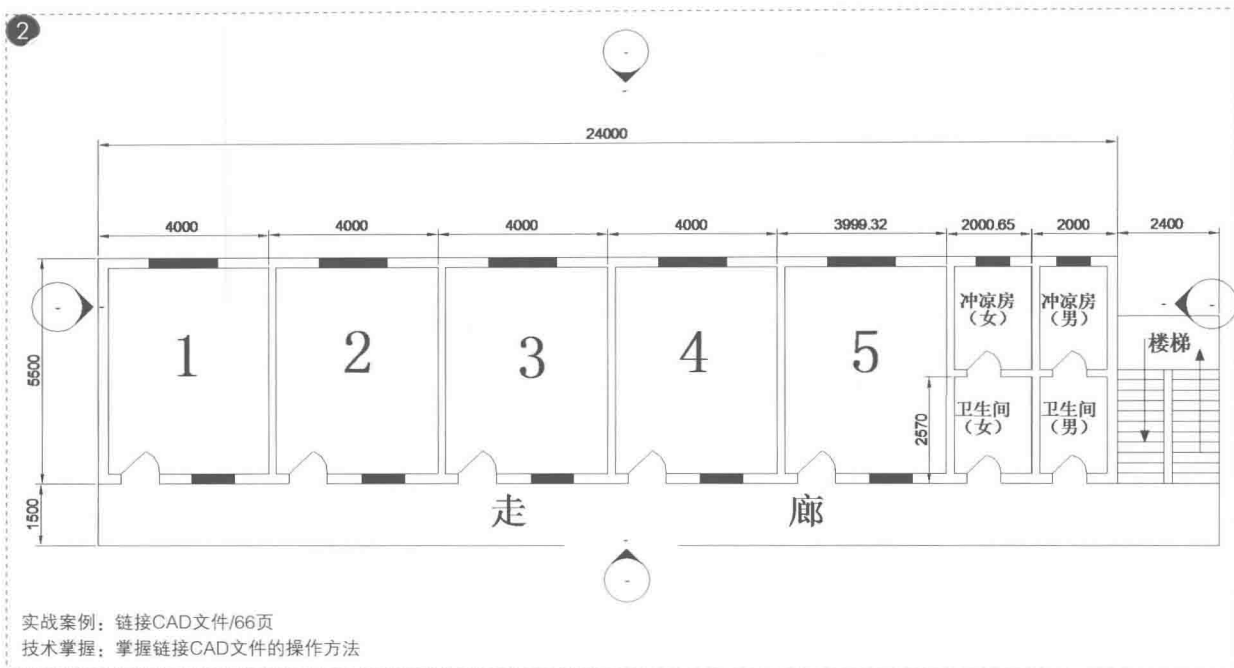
2

-

24000

4000 4000 4000 4000 3999.32 2000.65 2000 2400

- 5500

1 2 3 4 5

冲凉房（女） 冲凉房（男） - 楼梯

2570 卫生间（女） 卫生间（男）

1500 走 廊

-

实战案例：链接CAD文件/66页
技术掌握：掌握链接CAD文件的操作方法